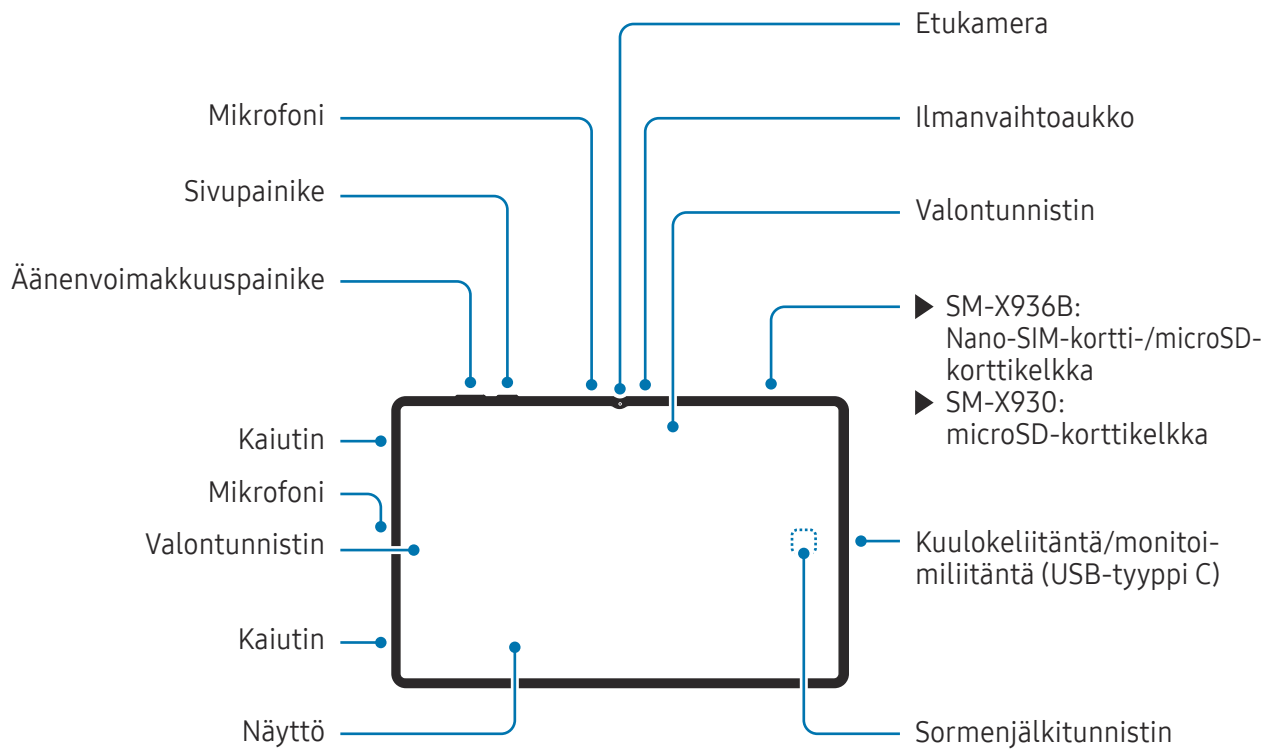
Etukamera

Mikrofoni

Ilmanvaihtoaukko

Sivupainike

Valontunnistin

Äänenvoimakkuuspainike

▶ SM-X936B: Nano-SIM-kortti-/microSD-korttikelkka

▶ SM-X930: microSD-korttikelkka

Kaiutin

Mikrofoni

Valontunnistin

Kuulokeliitäntä/monitoimiliitäntä (USB-tyyppi C)

Kaiutin

Näyttö

Sormenjälkitunnistin